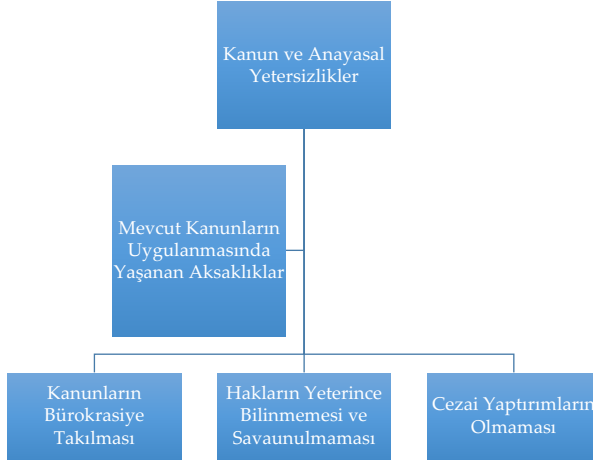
Kanun ve Anayasal Yetersizlikler

Mevcut Kanunların Uygulanmasında Yaşanan Aksaklıklar

Kanunların Bürokrasiye Takılması

Hakların Yeterince Bilinmemesi ve Savaunulmaması

Cezai Yaptırımların Olmaması